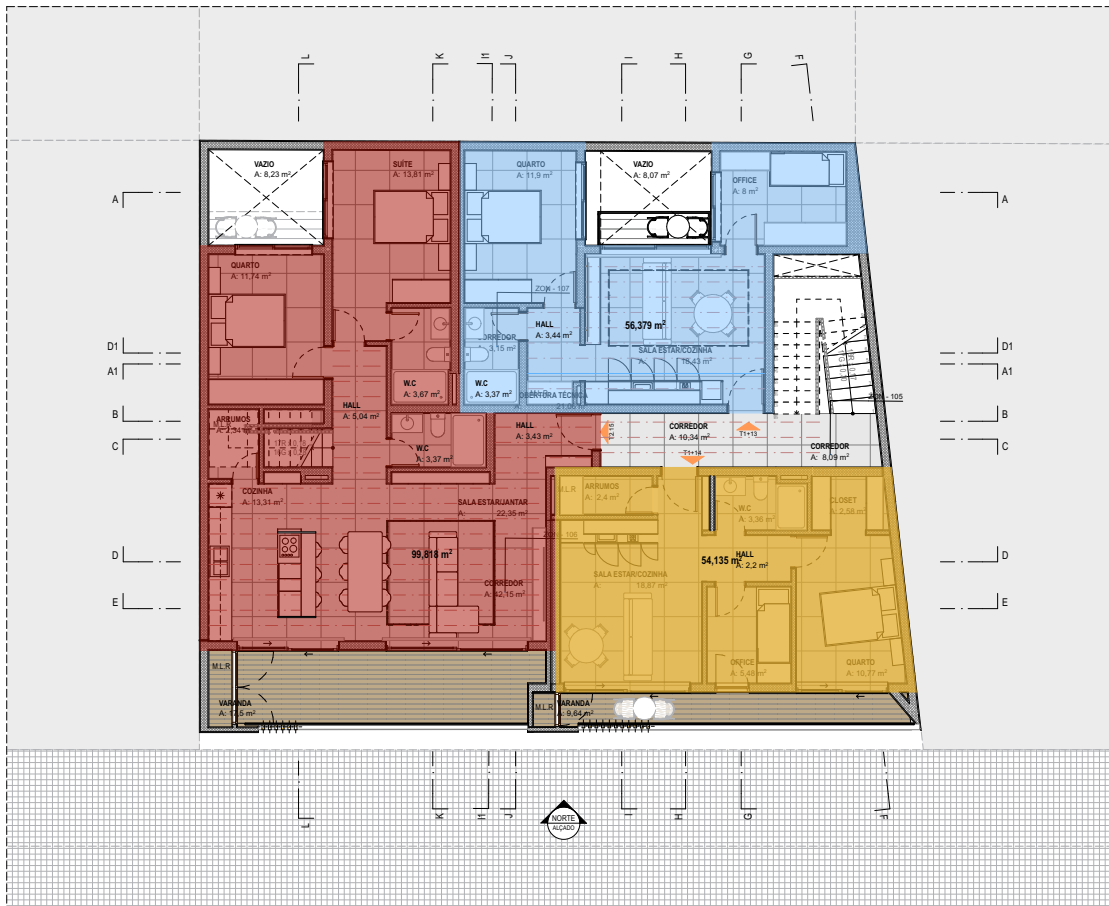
L K J1 J I H G F

A A

VAZIO
A: 8,23 m²

SUÍTE
A: 13,81 m²

QUARTO
A: 11,9 m²

VAZIO
A: 8,07 m²

OFFICE
A: 8 m²

QUARTO
A: 11,74 m²

ZON - 107

CORREDOR
A: 3,15 m²

HALL
A: 3,44 m²

56,379 m²

SALA ESTAR/COZINHA
A: 18,43 m²

D1 D1
A1 A1

W.C
A: 3,67 m²

W.C
A: 3,37 m²

COBERTURA TÉCNICA
A: 21,86 m²

ZON - 105

B B

ARRUMOS
A: 2,34 m²

HALL
A: 5,04 m²

W.C
A: 3,37 m²

HALL
A: 3,43 m²

CORREDOR
A: 10,34 m²

T1+13
T1+14

CORREDOR
A: 8,09 m²

C C

COZINHA
A: 13,31 m²

SALA ESTAR/JANTAR
A: 22,35 m²

M.L.R

ARRUMOS
A: 2,4 m²

W.C
A: 3,36 m²

CLOSET
A: 2,58 m²

99,818 m²

ZON - 106

D D

54,135 m²

HALL
A: 2,2 m²

SALA ESTAR/COZINHA
A: 18,87 m²

CORREDOR
A: 12,15 m²

E E

OFFICE
A: 5,48 m²

QUARTO
A: 10,77 m²

M.L.R

VARANDA
A: 7,5 m²

M.L.R

VARANDA
A: 9,64 m²

L K J1 J I H G F

NORTE
ALÇADO